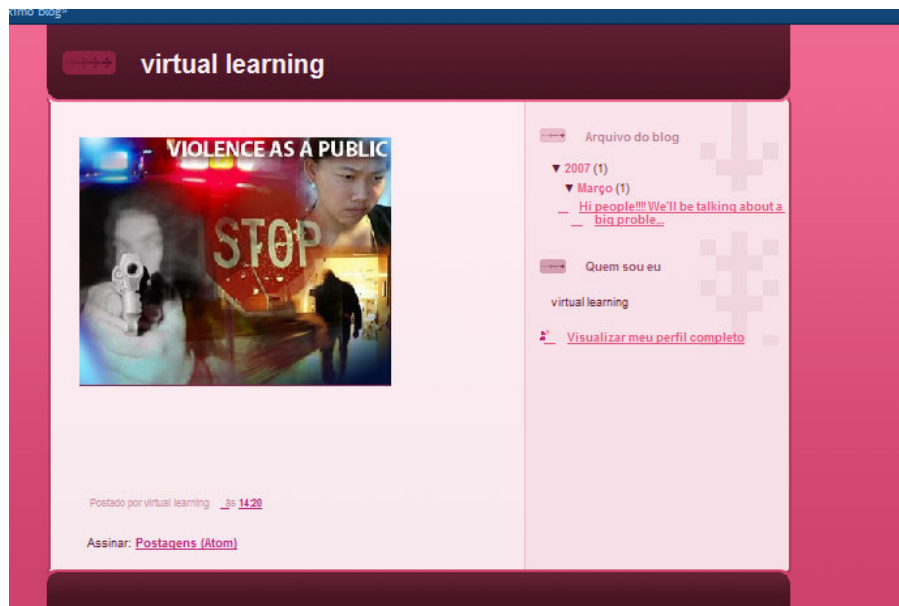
ximo blog»

virtual learning

VIOLENCE AS A PUBLIC

STOP

Postado por virtual learning às 14:20

Assinar: Postagens (Atom)

Arquivo do blog

▼ 2007 (1)

▼ Março (1)

Hi people!!!! We'll be talking about a big proble...

Quem sou eu

virtual learning

Visualizar meu perfil completo